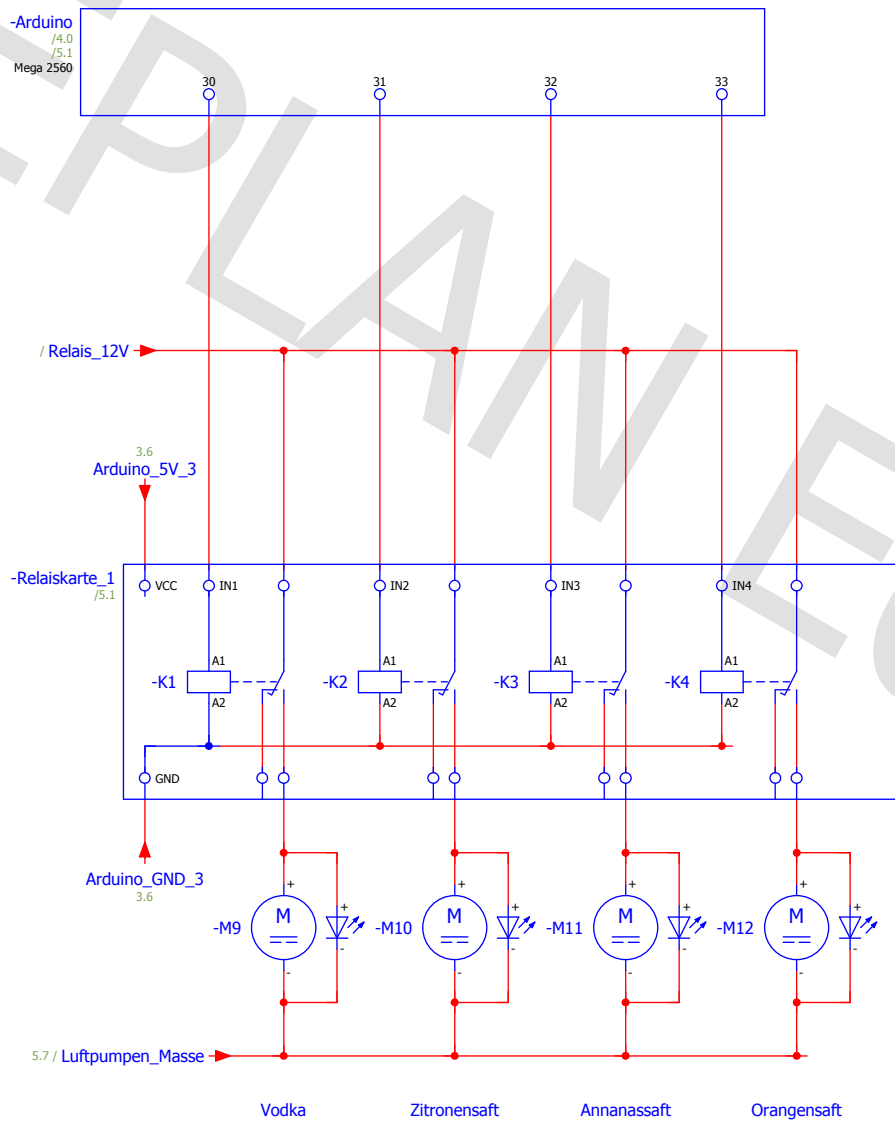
-Arduino
/4.0
/5.1
Mega 2560
30
31
32
33

EPLAN

/ Relais_12V

3.6
Arduino_5V_3

-Relaiskarte_1
/5.1
VCC
IN1
IN2
IN3
IN4

A1
-K1
A2
A1
-K2
A2
A1
-K3
A2
A1
-K4
A2

GND

Arduino_GND_3
3.6

+
-M9
M
-
+
-
+
-M10
M
-
+
-
+
-M11
M
-
+
-
+
-M12
M
-
+
-

5.7 / Luftpumpen_Masse

Vodka
Zitronensaft
Annanassaft
Orangensaft